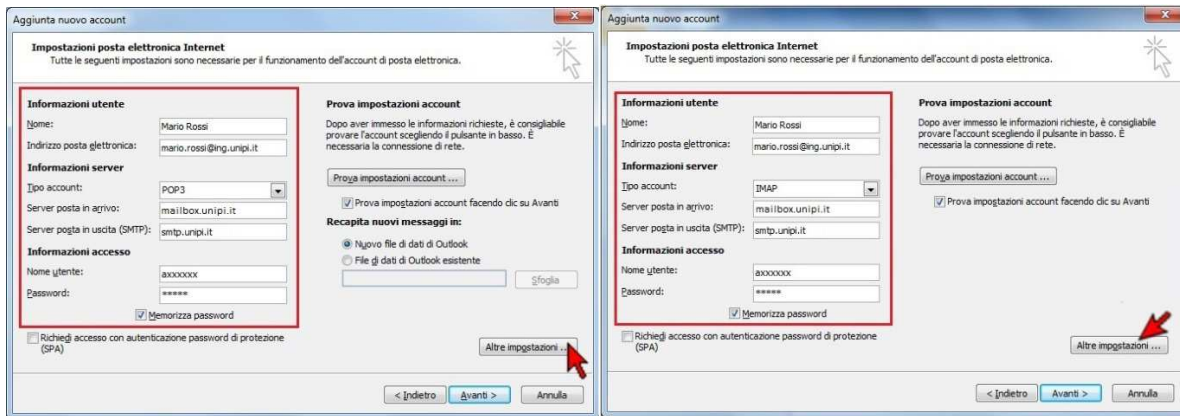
Aggiunta nuovo account

Impostazioni posta elettronica Internet
Tutte le seguenti impostazioni sono necessarie per il funzionamento dell'account di posta elettronica.

Informazioni utente
Nome: Mario Rossi
Indirizzo posta elettronica: mario.rossi@ing.unipi.it
Informazioni server
Tipo account: POP3
Server posta in arrivo: mailbox.unipi.it
Server posta in uscita (SMTP): smtp.unipi.it
Informazioni accesso
Nome utente: axxxxxx
Password: *****
Memorizza password

Richiedi accesso con autenticazione password di protezione (SPA)

Prova impostazioni account
Dopo aver immesso le informazioni richieste, è consigliabile provare l'account scegliendo il pulsante in basso. È necessaria la connessione di rete.

Prova impostazioni account ...
Prova impostazioni account facendo clic su Avanti
Recapita nuovi messaggi in:
Nuovo file di dati di Outlook
File di dati di Outlook esistente
Sfoglia

Altre impostazioni ...

< Indietro  Avanti >  Annulla

Aggiunta nuovo account

Impostazioni posta elettronica Internet
Tutte le seguenti impostazioni sono necessarie per il funzionamento dell'account di posta elettronica.

Informazioni utente
Nome: Mario Rossi
Indirizzo posta elettronica: mario.rossi@ing.unipi.it
Informazioni server
Tipo account: IMAP
Server posta in arrivo: mailbox.unipi.it
Server posta in uscita (SMTP): smtp.unipi.it
Informazioni accesso
Nome utente: axxxxxx
Password: *****
Memorizza password

Richiedi accesso con autenticazione password di protezione (SPA)

Prova impostazioni account
Dopo aver immesso le informazioni richieste, è consigliabile provare l'account scegliendo il pulsante in basso. È necessaria la connessione di rete.

Prova impostazioni account ...
Prova impostazioni account facendo clic su Avanti

Altre impostazioni ...

< Indietro  Avanti >  Annulla